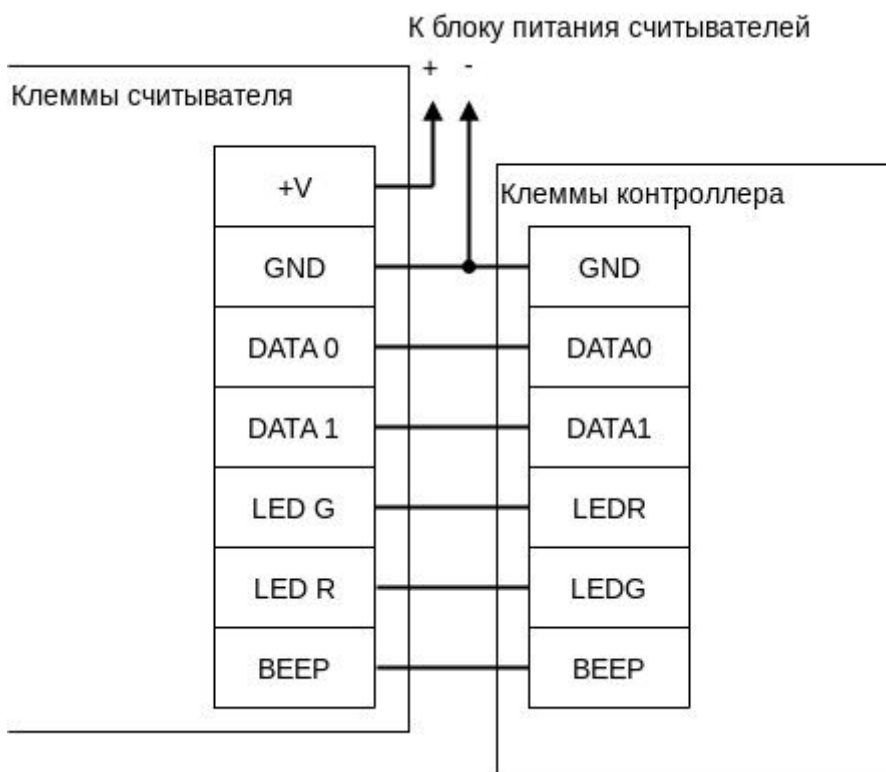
К блоку питания считывателей

+ -

Клеммы считывателя

| +V |
| --- |
| GND |
| DATA 0 |
| DATA 1 |
| LED G |
| LED R |
| BEEP |

Клеммы контроллера

| GND |
| --- |
| DATA0 |
| DATA1 |
| LEDR |
| LEDG |
| BEEP |